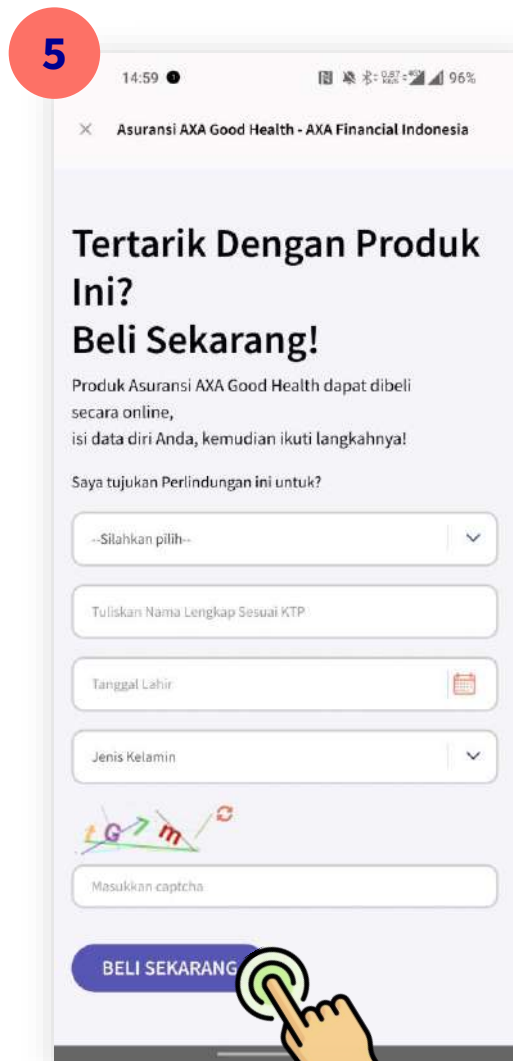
5

14:59

96%

Asuransi AXA Good Health - AXA Financial Indonesia

Tertarik Dengan Produk Ini?
Beli Sekarang!

Produk Asuransi AXA Good Health dapat dibeli secara online,
isi data diri Anda, kemudian ikuti langkahnya!

Saya tujukan Perlindungan ini untuk?

--Silahkan pilih--

Tuliskan Nama Lengkap Sesuai KTP

Tanggal Lahir

Jenis Kelamin

tG7m

Masukkan captcha

BELI SEKARANG